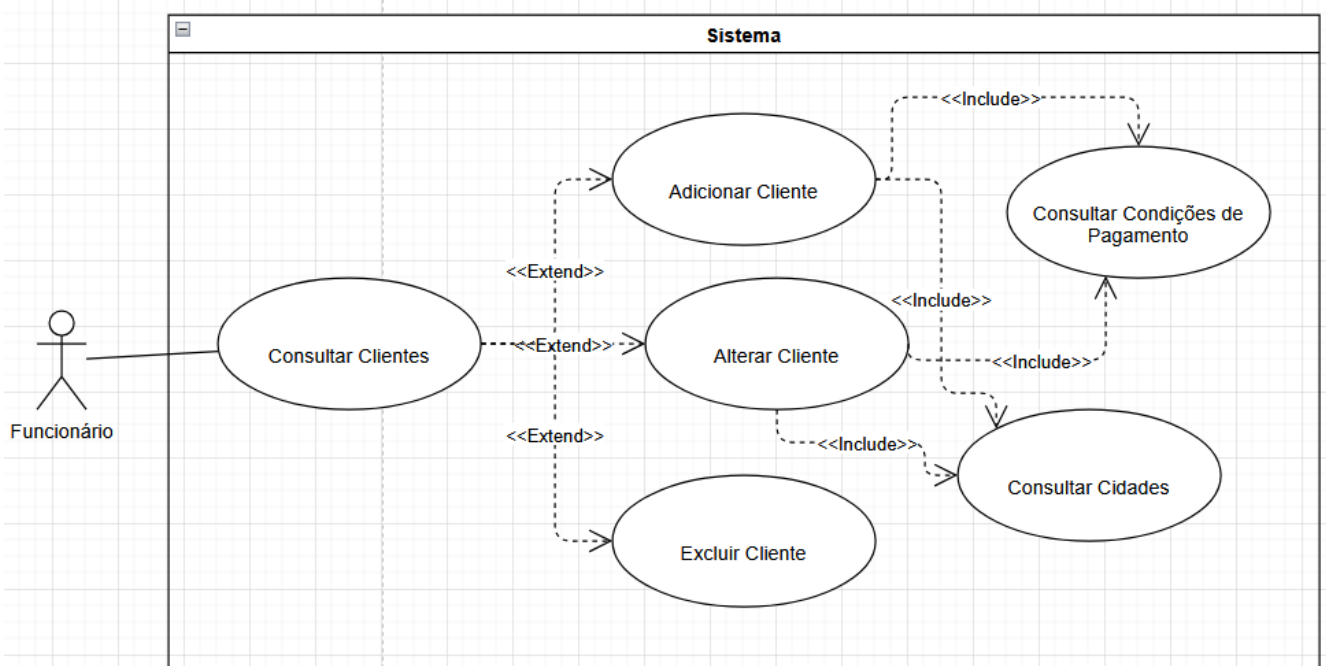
Sistema

<<Include>>

Adicionar Cliente

Consultar Condições de Pagamento

<<Extend>>

<<Include>>

Funcionário

Consultar Clientes

<<Extend>>

Alterar Cliente

<<Include>>

<<Extend>>

<<Include>>

Consultar Cidades

Excluir Cliente